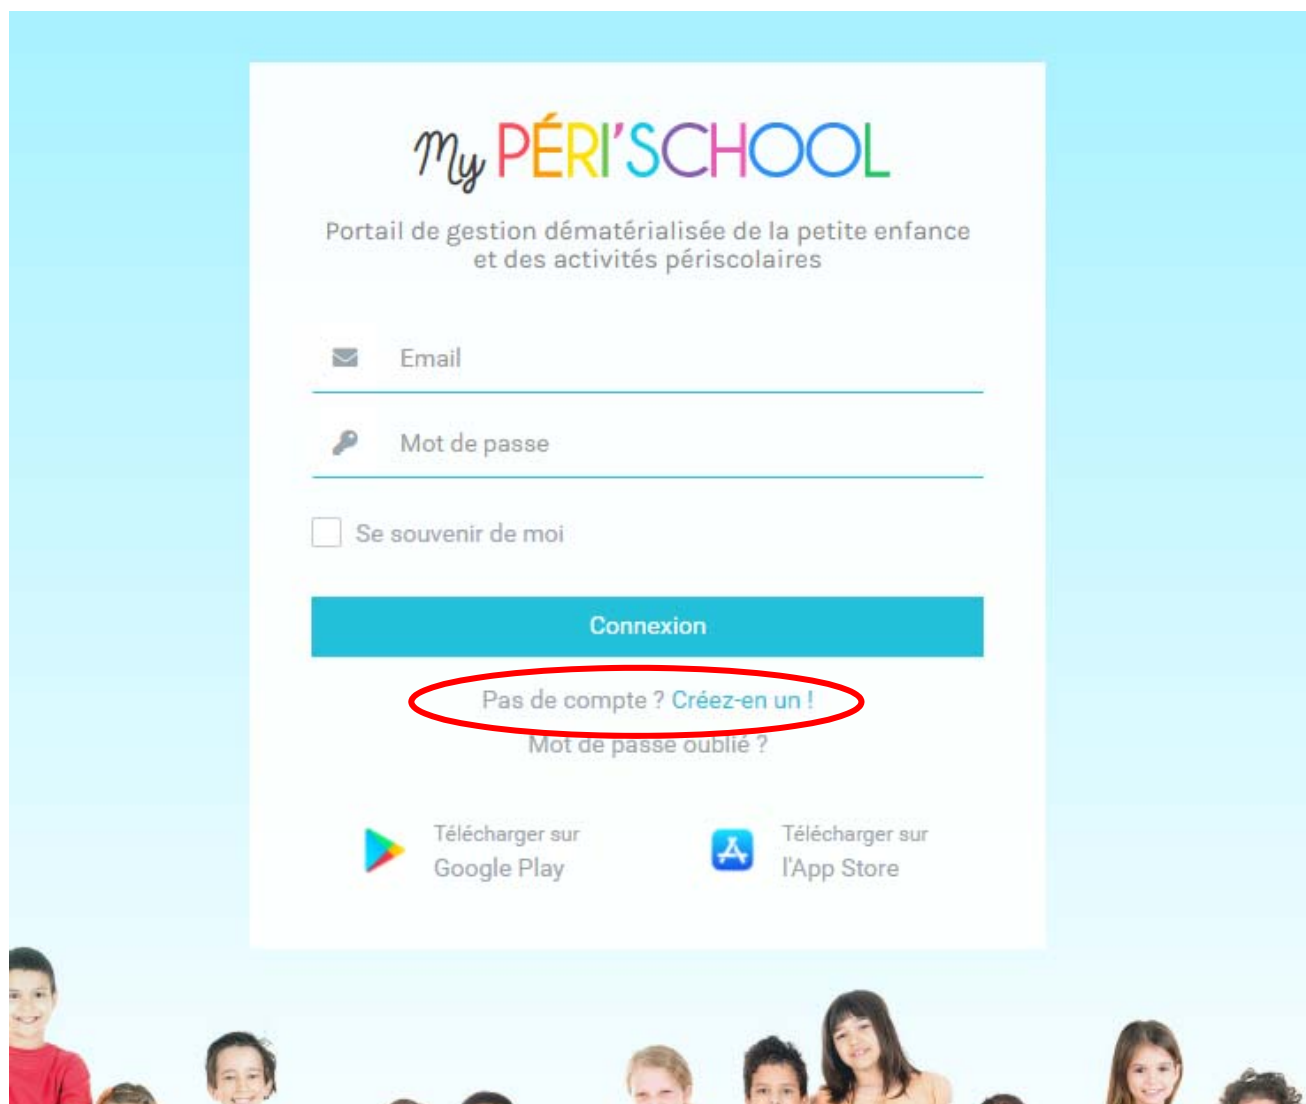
My PÉRI'SCHOOL

Portail de gestion dématérialisée de la petite enfance et des activités périscolaires

Email

Mot de passe

Se souvenir de moi

Connexion

Pas de compte ? Créez-en un !

Mot de passe oublié ?

Télécharger sur
Google Play

Télécharger sur
l'App Store